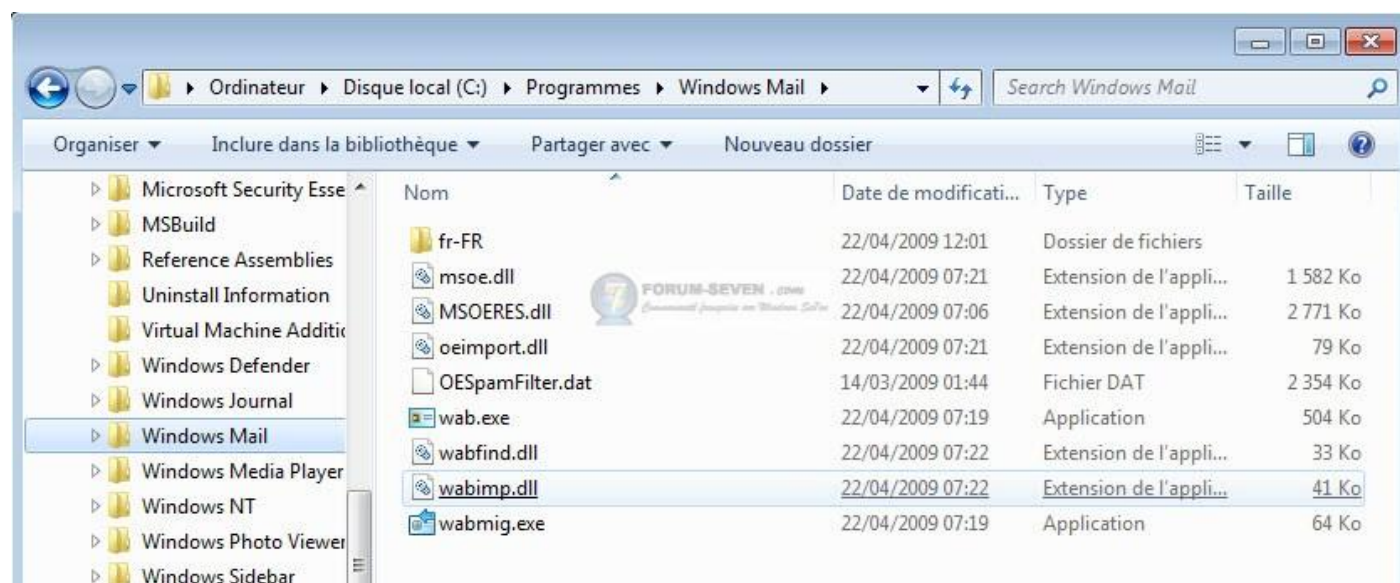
Ordinateur ▸ Disque local (C:) ▸ Programmes ▸ Windows Mail ▸

Search Windows Mail

Organiser ▾ Inclure dans la bibliothèque ▾ Partager avec ▾ Nouveau dossier

Microsoft Security Esse
MSBuild
Reference Assemblies
Uninstall Information
Virtual Machine Additic
Windows Defender
Windows Journal
Windows Mail
Windows Media Player
Windows NT
Windows Photo Viewer
Windows Sidebar

| Nom | Date de modificati... | Type | Taille |
|---|---|---|---|
| fr-FR | 22/04/2009 12:01 | Dossier de fichiers | |
| msoe.dll | 22/04/2009 07:21 | Extension de l'appli... | 1 582 Ko |
| MSOERES.dll | 22/04/2009 07:06 | Extension de l'appli... | 2 771 Ko |
| oeimport.dll | 22/04/2009 07:21 | Extension de l'appli... | 79 Ko |
| OESpamFilter.dat | 14/03/2009 01:44 | Fichier DAT | 2 354 Ko |
| wab.exe | 22/04/2009 07:19 | Application | 504 Ko |
| wabfind.dll | 22/04/2009 07:22 | Extension de l'appli... | 33 Ko |
| wabimp.dll | 22/04/2009 07:22 | Extension de l'appli... | 41 Ko |
| wabmig.exe | 22/04/2009 07:19 | Application | 64 Ko |

FORUM-SEVEN .com